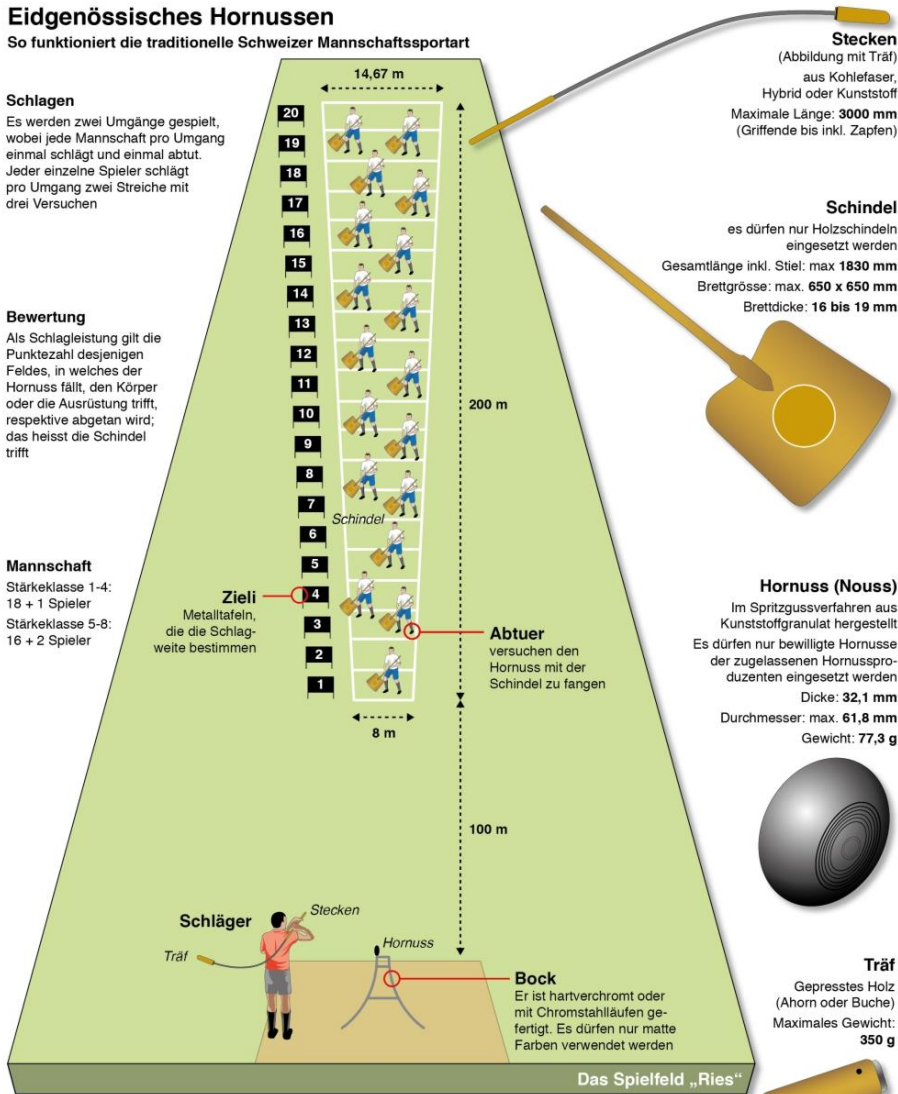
Eidgenössisches Hornussen

So funktioniert die traditionelle Schweizer Mannschaftssportart

Schlagen

Es werden zwei Umgänge gespielt, wobei jede Mannschaft pro Umgang einmal schlägt und einmal abtut. Jeder einzelne Spieler schlägt pro Umgang zwei Streiche mit drei Versuchen

Bewertung

Als Schlagleistung gilt die Punktezahl desjenigen Feldes, in welches der Hornuss fällt, den Körper oder die Ausrüstung trifft, respektive abgetan wird; das heisst die Schindel trifft

Mannschaft

Stärkeklasse 1-4: 18 + 1 Spieler

Stärkeklasse 5-8: 16 + 2 Spieler

14,67 m

20
19
18
17
16
15
14
13
12
11
10
9
8
7
6
5
4
3
2
1

Schindel

Zieli
Metalltafeln, die die Schlagweite bestimmen

Abtuer
versuchen den Hornuss mit der Schindel zu fangen

200 m

8 m

100 m

Schläger

Stecken

Träf

Hornuss

Bock
Er ist hartverchromt oder mit Chromstahlläufen gefertigt. Es dürfen nur matte Farben verwendet werden

Das Spielfeld „Ries“

Stecken
(Abbildung mit Träf)
aus Kohlefaser, Hybrid oder Kunststoff
Maximale Länge: 3000 mm
(Griffende bis inkl. Zapfen)

Schindel
es dürfen nur Holzschindeln eingesetzt werden
Gesamtlänge inkl. Stiel: max 1830 mm
Brettgrösse: max. 650 x 650 mm
Brettdicke: 16 bis 19 mm

Hornuss (Nouss)
Im Spritzgussverfahren aus Kunststoffgranulat hergestellt
Es dürfen nur bewilligte Hornusse der zugelassenen Hornussproduzenten eingesetzt werden
Dicke: 32,1 mm
Durchmesser: max. 61,8 mm
Gewicht: 77,3 g

Träf
Gepresstes Holz (Ahorn oder Buche)
Maximales Gewicht: 350 g